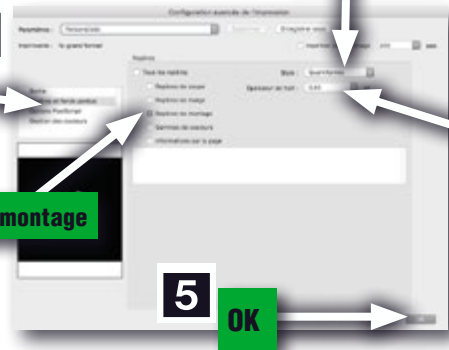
Configuration avancée de l'impression

Paramètres : Personnalisé

Enregistrer sous

Imprimante : hp grand format

Repères

Tous les repères

Repères de coupe

Repères de marge

Repères de montage

Gammes de couleurs

Informations sur la page

Style : Quadrichromie

Épaisseur du trait : 0,65

Sortie

Repères et fonds perdus

PostScript

Gestion des couleurs

montage

5

OK